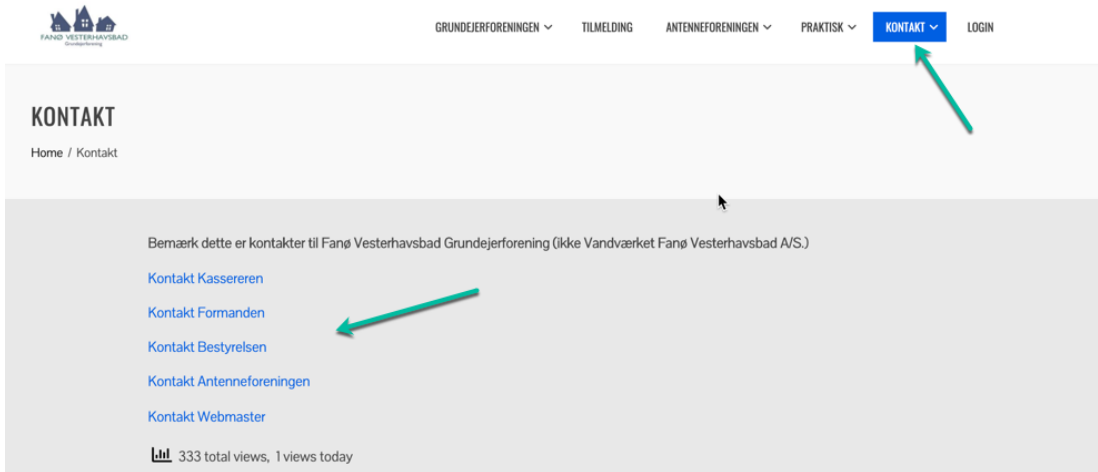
FANØ VESTERHAVSBAD
Grundejerforening

GRUNDEJERFORENINGEN TILMELDING ANTENNEFORENINGEN PRAKTISK KONTAKT LOGIN

KONTAKT

Home / Kontakt

Bemærk dette er kontakter til Fanø Vesterhavsbad Grundejerforening (ikke Vandværket Fanø Vesterhavsbad A/S.)

Kontakt Kassereren

Kontakt Formanden

Kontakt Bestyrelsen

Kontakt Antenneforeningen

Kontakt Webmaster

333 total views, 1 views today